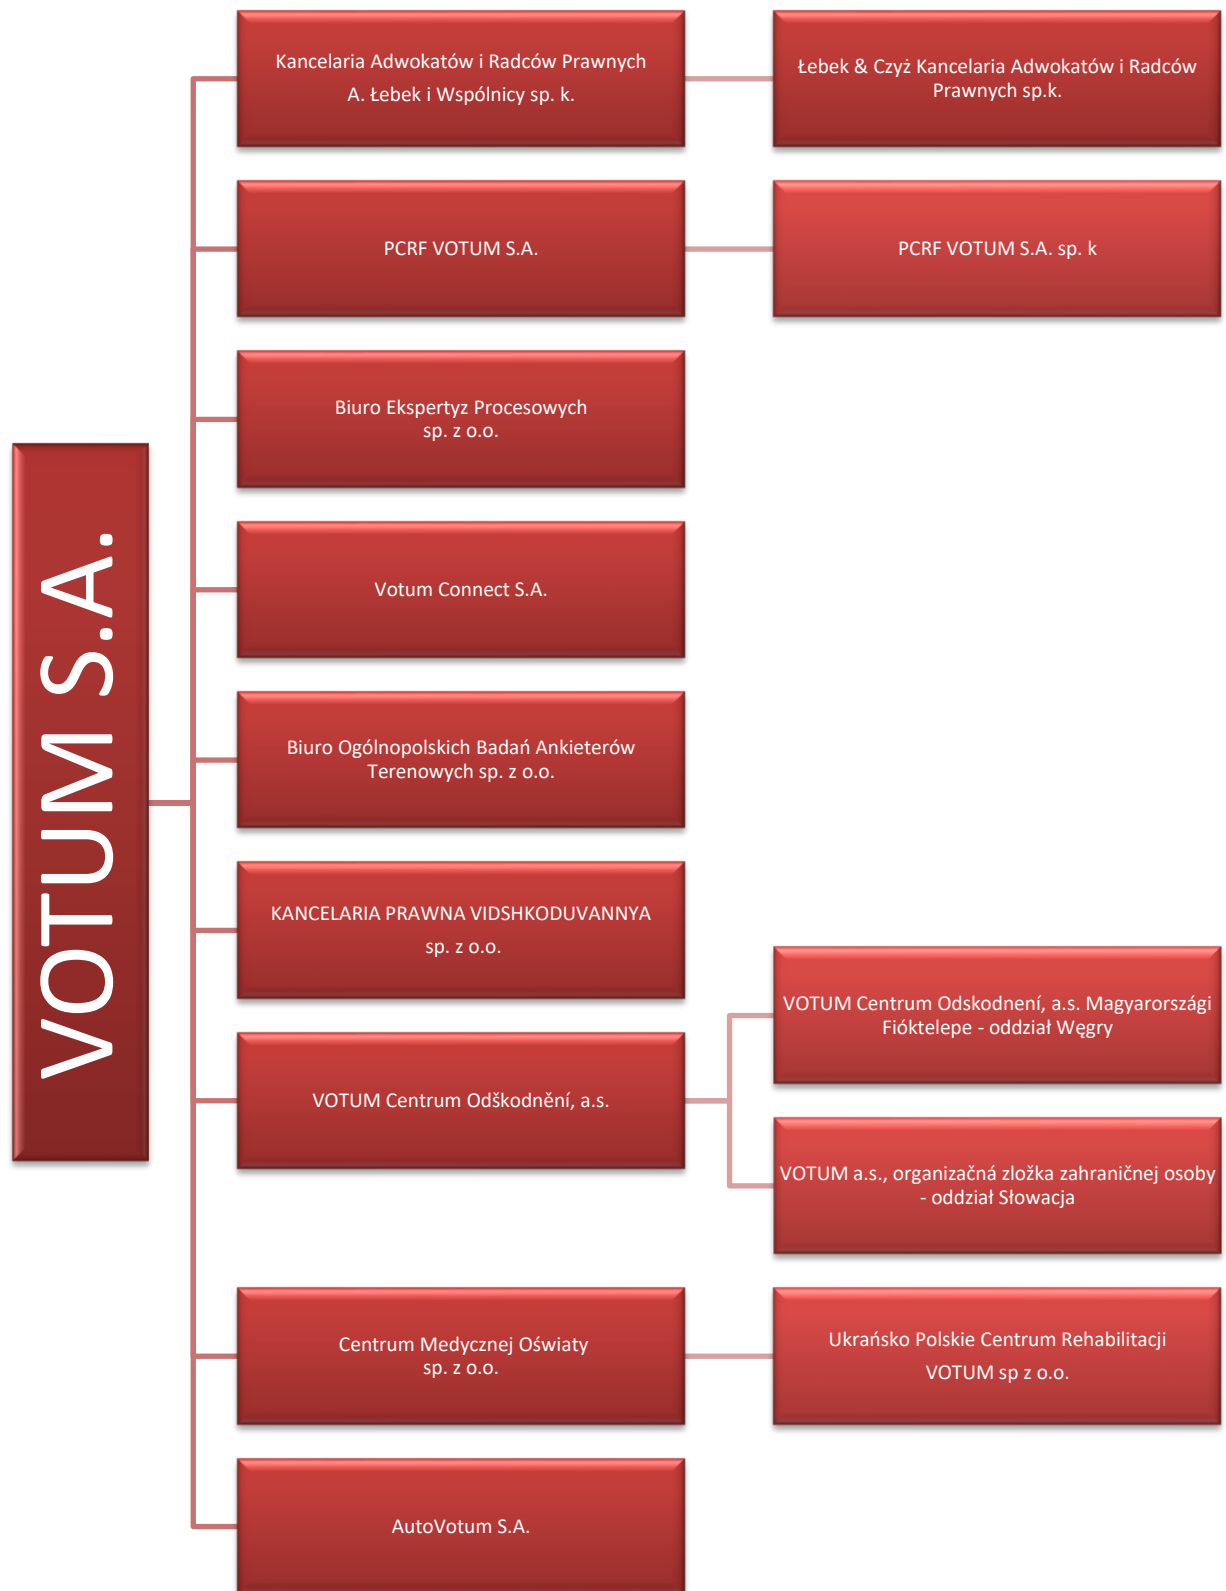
VOTUM S.A.

Kancelaria Adwokatów i Radców Prawnych A. Łebek i Wspólnicy sp. k.

Łebek & Czyż Kancelaria Adwokatów i Radców Prawnych sp.k.

PCRF VOTUM S.A.

PCRF VOTUM S.A. sp. k

Biuro Ekspertyz Procesowych sp. z o.o.

Votum Connect S.A.

Biuro Ogólnopolskich Badań Ankieterów Terenowych sp. z o.o.

KANCELARIA PRAWNA VIDSHKODUVANNYA sp. z o.o.

VOTUM Centrum Odškodnění, a.s.

VOTUM Centrum Odskodnení, a.s. Magyarországi Fióktelepe - oddział Węgry

VOTUM a.s., organizačná zložka zahraničnej osoby - oddział Słowacja

Centrum Medycznej Oświaty sp. z o.o.

Ukrańsko Polskie Centrum Rehabilitacji VOTUM sp z o.o.

AutoVotum S.A.